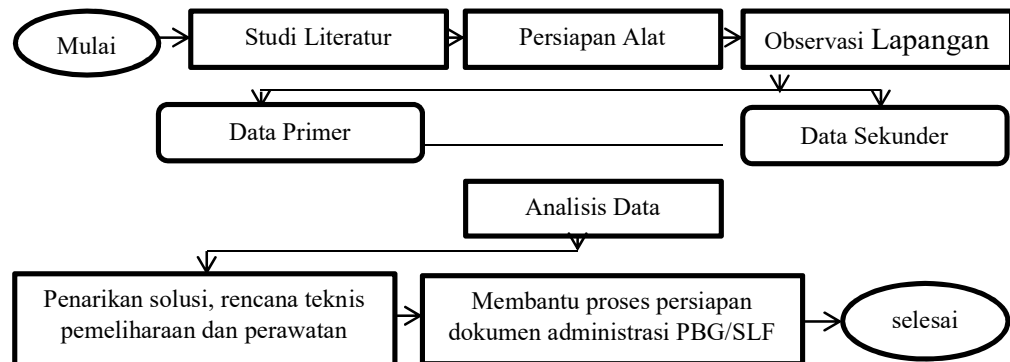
Mulai

Studi Literatur

Persiapan Alat

Observasi Lapangan

Data Primer

Data Sekunder

Analisis Data

Penarikan solusi, rencana teknis pemeliharaan dan perawatan

Membantu proses persiapan dokumen administrasi PBG/SLF

selesai